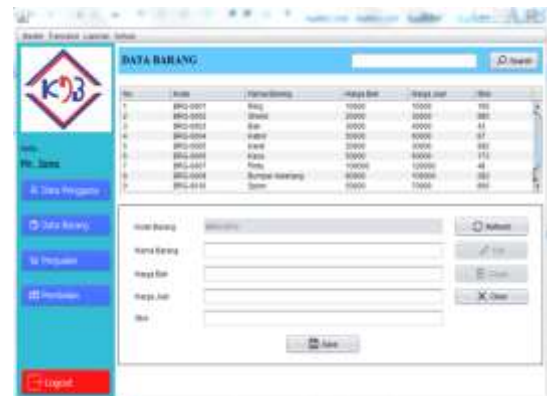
Master Transaksi Laporan Setting

DATA BARANG

Search

| No | Kode | Nama Barang | Harga Beli | Harga Jual | Stok |
|---|---|---|---|---|---|
| 1 | BRG-0001 | Ring | 10000 | 15000 | 150 |
| 2 | BRG-0002 | Shield | 20000 | 30000 | 980 |
| 3 | BRG-0003 | Bait | 30000 | 40000 | 61 |
| 4 | BRG-0004 | Kabel | 50000 | 60000 | 67 |
| 5 | BRG-0005 | Kanal | 20000 | 30000 | 582 |
| 6 | BRG-0006 | Kaca | 50000 | 60000 | 173 |
| 7 | BRG-0007 | Relay | 100000 | 120000 | 46 |
| 8 | BRG-0008 | Bumper belakang | 80000 | 100000 | 382 |
| 9 | BRG-0010 | Spion | 50000 | 70000 | 850 |

Hello,
Mr. Sano

Data Pengguna

Data Barang

Penjualan

Pembelian

Logout

Kode Barang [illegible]

Nama Barang

Harga Beli

Harga Jual

Stok

Refresh

Edit

Delete

Clear

Save